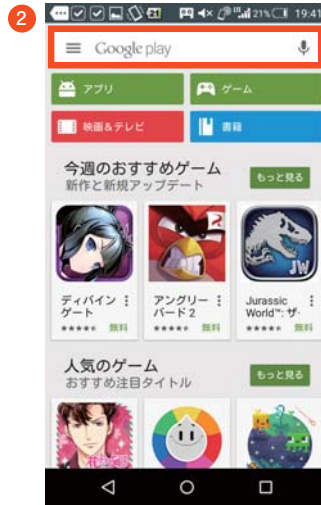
2

21% 19:41

Google play

アプリ

ゲーム

映画&テレビ

書籍

今週のおすすめゲーム
新作と新規アップデート

もっと見る

ディバイン ゲート
★★★★★ 無料

アングリーバード 2
★★★★★ 無料

Jurassic World™: ザ・
★★★★★ 無料

人気のゲーム
おすすめ注目タイトル

もっと見る